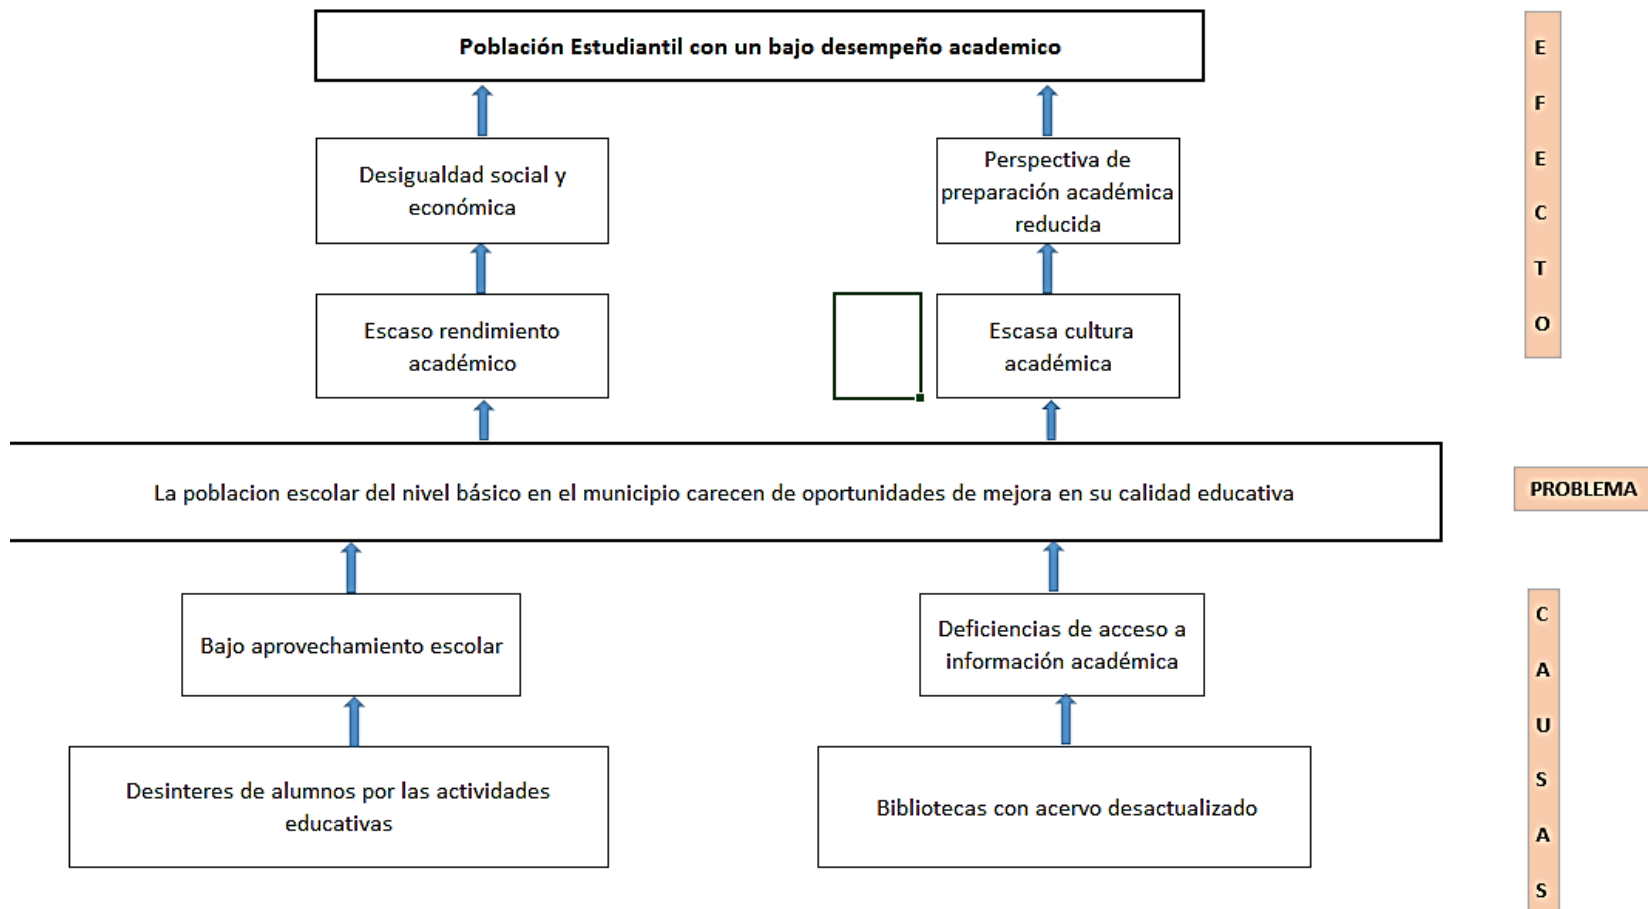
Población Estudiantil con un bajo desempeño academico

Desigualdad social y económica

Perspectiva de preparación académica reducida

Escaso rendimiento académico

Escasa cultura académica

E
F
E
C
T
O

La poblacion escolar del nivel básico en el municipio carecen de oportunidades de mejora en su calidad educativa

PROBLEMA

Bajo aprovechamiento escolar

Deficiencias de acceso a información académica

Desinteres de alumnos por las actividades educativas

Bibliotecas con acervo desactualizado

C
A
U
S
A
S